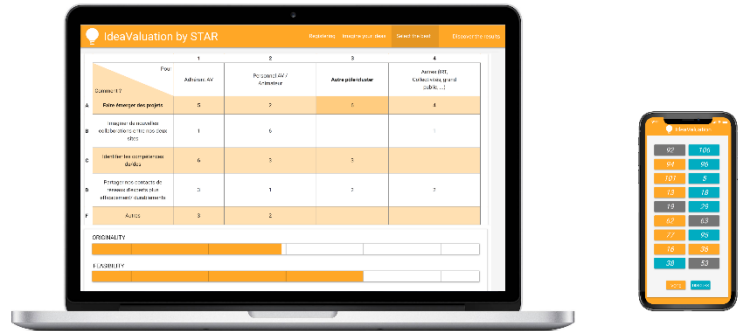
IdeaValuation by STAR

Registration | Imagine your ideas | Select the best | Discover the results

| | | 1 | 2 | 3 | 4 |
|---|---|---|---|---|---|
| | Pour / Comment ? | Adhérent 4V | Porteur 4V / Animateur | Autre pôle/acteur | Autres (MT, Collectivité, grand public, ...) |
| A | Faire émerger des projets | 5 | 2 | 6 | 4 |
| B | Imaginer de nouvelles collaborations entre nos bassins | 1 | 6 | | |
| C | Identifier les compétences dedans | 6 | 3 | 3 | |
| D | Partager nos contacts de réseaux directs et plus efficacement dans notre ... | 3 | 1 | 2 | 2 |
| F | Autres | 5 | 2 | | |

ORIGINALITY

FEASIBILITY

IdeaValuation

| | |
|---|---|
| 92 | 106 |
| 94 | 96 |
| 101 | 8 |
| 13 | 18 |
| 79 | 29 |
| 62 | 63 |
| 77 | 95 |
| 18 | 35 |
| 38 | 53 |